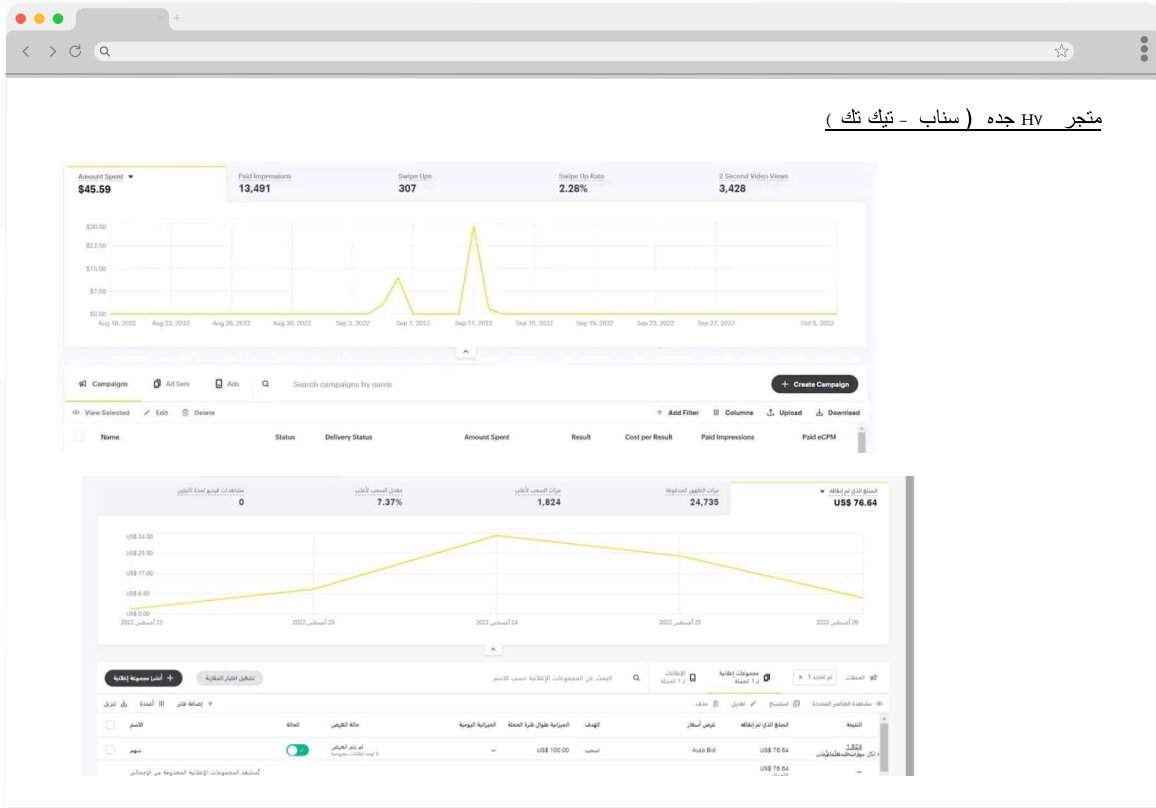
متجر HV جده ( سناب - تيك تك )

Amount Spent ▾
$45.59
Paid Impressions
13,491
Swipe Ups
307
Swipe Up Rate
2.28%
2 Second Video Views
3,428

$30.00
$22.50
$15.00
$7.50
$0.00
Aug 18, 2022 Aug 22, 2022 Aug 26, 2022 Aug 30, 2022 Sep 3, 2022 Sep 7, 2022 Sep 11, 2022 Sep 15, 2022 Sep 19, 2022 Sep 23, 2022 Sep 27, 2022 Oct 5, 2022

Campaigns Ad Sets Ads Search campaigns by name + Create Campaign
View Selected Edit Delete Add Filter Columns Upload Download

| Name | Status | Delivery Status | Amount Spent | Result | Cost per Result | Paid Impressions | Paid eCPM |
|---|---|---|---|---|---|---|---|

مشاهدات فيديو لمدة ثانيتين
0
معدل السحب لأعلى
7.37%
مرات السحب لأعلى
1,824
مرات الظهور المدفوعة
24,735
المبلغ الذي تم إنفاقه ▾
US$ 76.64

US$ 34.00
US$ 25.50
US$ 17.00
US$ 8.50
US$ 0.00
22 أغسطس 2022 23 أغسطس 2022 24 أغسطس 2022 25 أغسطس 2022 26 أغسطس 2022

+ أنشئ مجموعة إعلانية تشغيل اختبار المقارنة البحث عن المجموعات الإعلانية حسب الاسم الإعلانات 1 / 1 الحملة مجموعات إعلانية 1 / 1 الحملة تم تحديد 1 × الحملات
تنزيل أعمدة إضافة فلتر حذف تعديل استنساخ مشاهدة العناصر المحددة

| الاسم | الحالة | حالة العرض | الميزانية اليومية | الميزانية طوال فترة الحملة | الهدف | عرض أسعار | المبلغ الذي تم إنفاقه | النتيجة |
|---|---|---|---|---|---|---|---|---|
| تيهو | | لم يتم العرض لا توجد إعلانات معروضة | — | US$ 100.00 | سحب | Auto Bid | US$ 76.64 | 1,824 |
| تستبعد المجموعات الإعلانية المحذوفة من الإجمالي | | | | | | | US$ 76.64 | — |